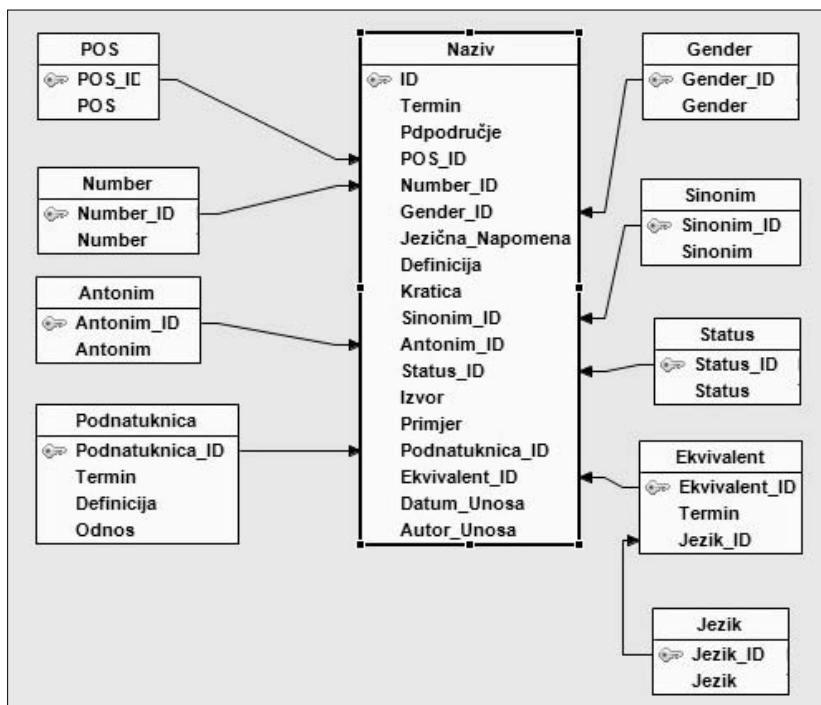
POS
POS_ID
POS

Number
Number_ID
Number

Antonim
Antonim_ID
Antonim

Podnatuknica
Podnatuknica_ID
Termin
Definicija
Odnos

Naziv
ID
Termin
Pdpodručje
POS_ID
Number_ID
Gender_ID
Jezična_Napomena
Definicija
Kratica
Sinonim_ID
Antonim_ID
Status_ID
Izvor
Primjer
Podnatuknica_ID
Ekvivalent_ID
Datum_Unosa
Autor_Unosa

Gender
Gender_ID
Gender

Sinonim
Sinonim_ID
Sinonim

Status
Status_ID
Status

Ekvivalent
Ekvivalent_ID
Termin
Jezik_ID

Jezik
Jezik_ID
Jezik